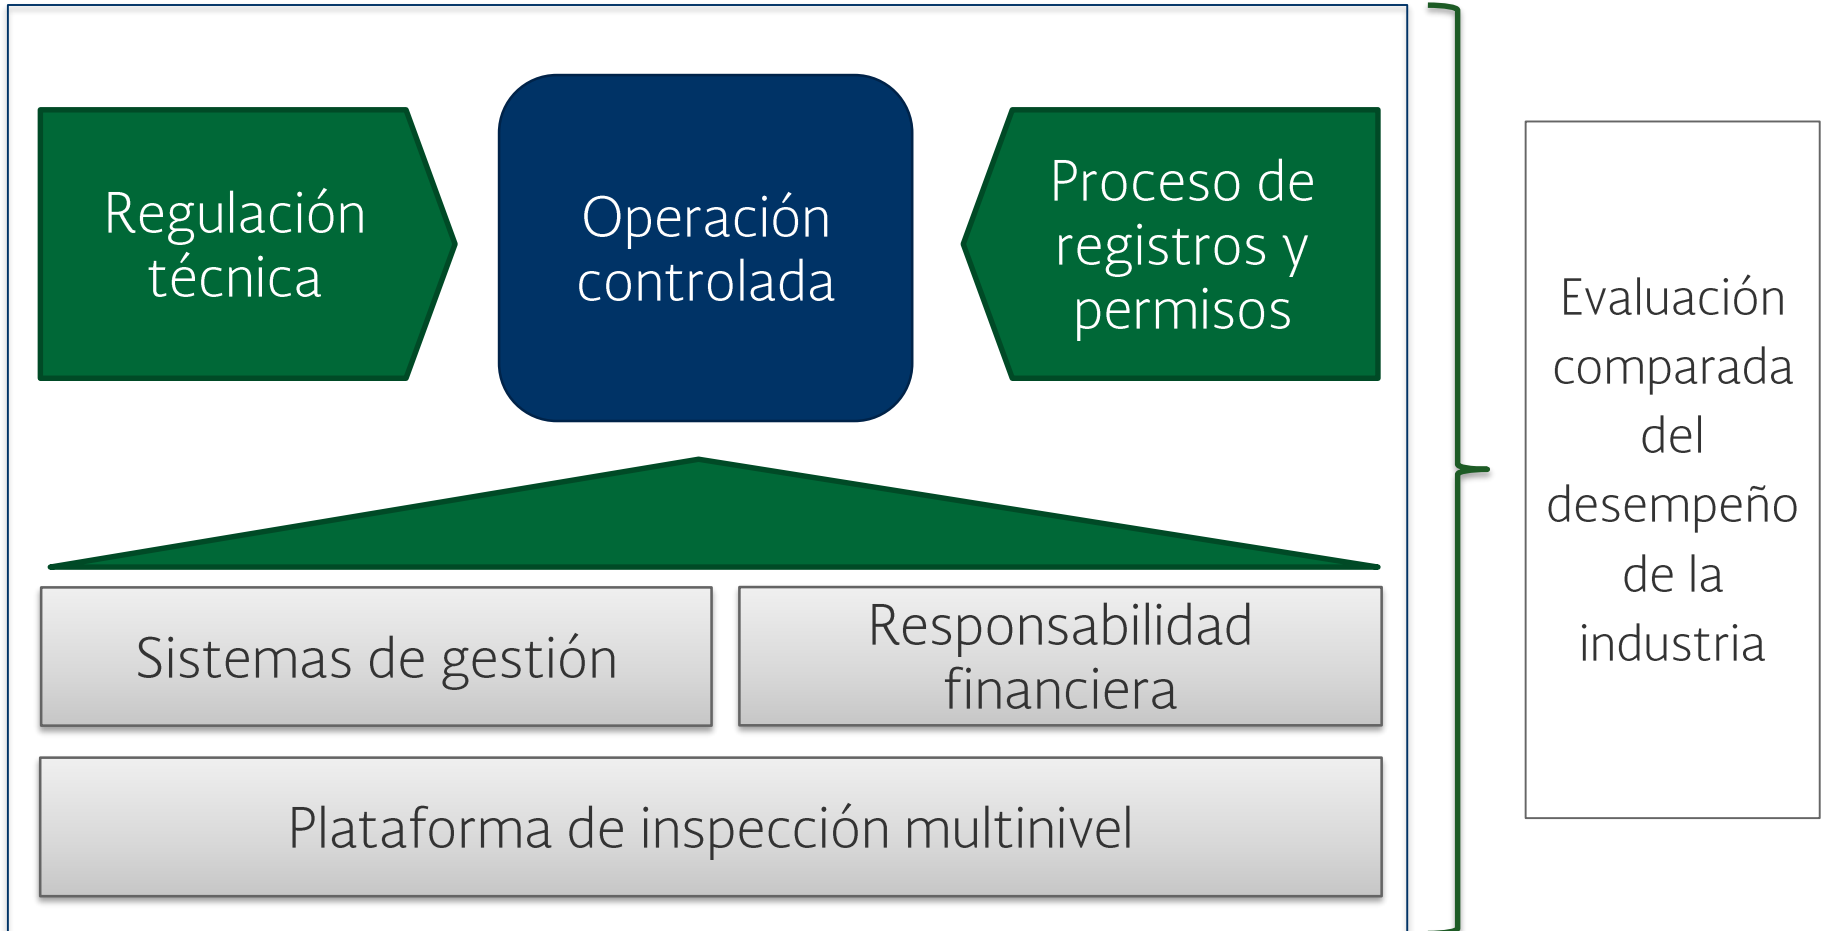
Regulación técnica

Operación controlada

Proceso de registros y permisos

Sistemas de gestión

Responsabilidad financiera

Plataforma de inspección multinivel

Evaluación comparada del desempeño de la industria